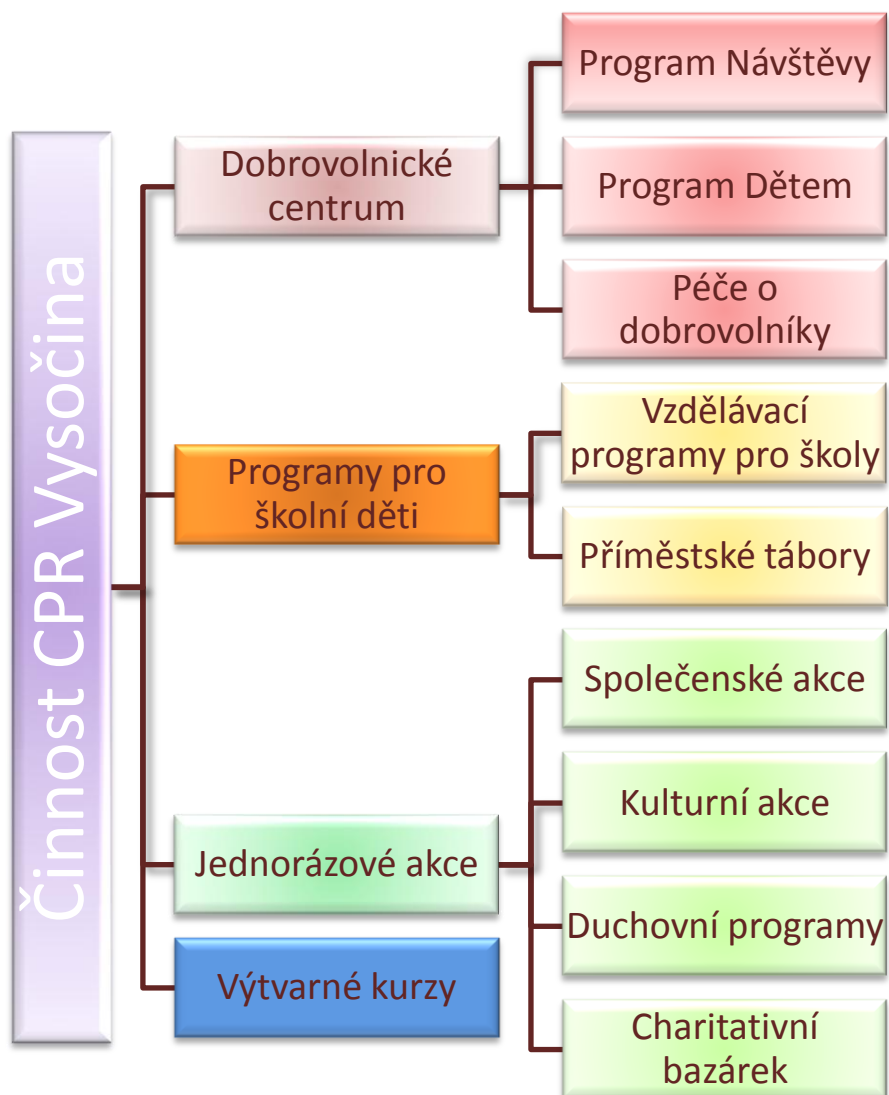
Činnost CPR Vysočina

Dobrovolnické centrum

Program Návštěvy

Program Dětem

Péče o dobrovolníky

Programy pro školní děti

Vzdělávací programy pro školy

Příměstské tábory

Jednorázové akce

Společenské akce

Kulturní akce

Duchovní programy

Charitativní bazárek

Výtvarné kurzy